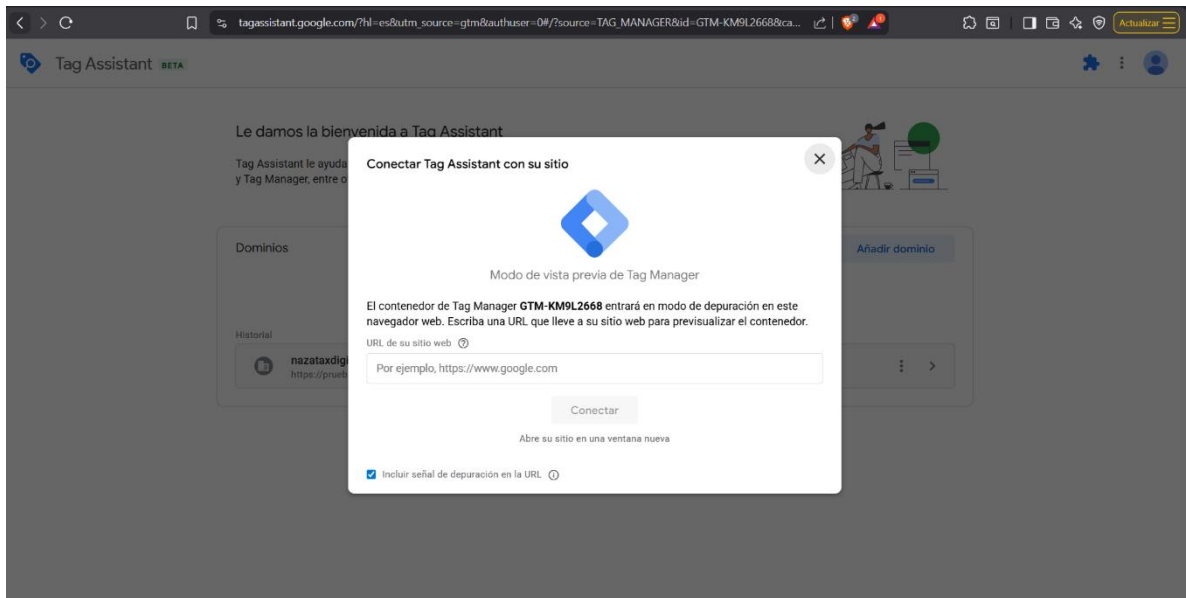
tagassistant.google.com/?hl=es&utm_source=gtm&authuser=0#/?source=TAG_MANAGER&id=GTM-KM9L2668&ca...

Actualizar

Tag Assistant BETA

Le damos la bienvenida a Tag Assistant

Tag Assistant le ayuda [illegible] y Tag Manager, entre o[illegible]

Dominios

Añadir dominio

Historial

nazataxdigi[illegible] https://prueb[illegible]

Conectar Tag Assistant con su sitio

Modo de vista previa de Tag Manager

El contenedor de Tag Manager **GTM-KM9L2668** entrará en modo de depuración en este navegador web. Escriba una URL que lleve a su sitio web para previsualizar el contenedor.

URL de su sitio web

Por ejemplo, https://www.google.com

Conectar

Abre su sitio en una ventana nueva

Incluir señal de depuración en la URL